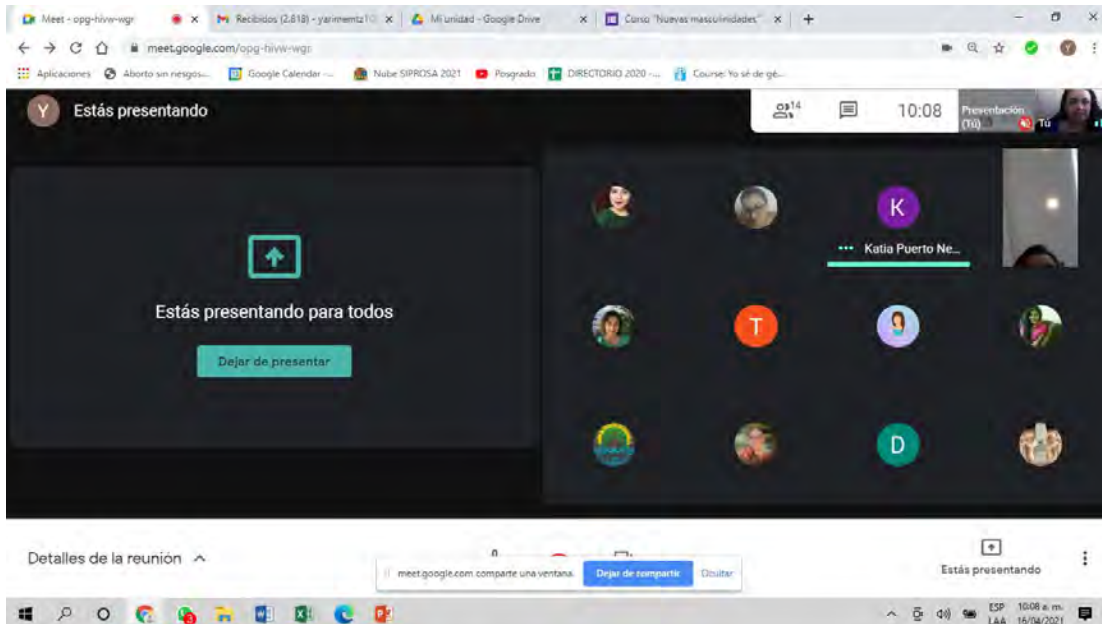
Meet - opg-hivw-wgr ×
Recibidos (2.818) - yarimentz1 ×
Mi unidad - Google Drive ×
Curso "Nuevas masculinidades" ×
+

meet.google.com/opg-hivw-wgr

Aplicaciones
Aborto sin riesgos...
Google Calendar -...
Nube SIPROSA 2021
Posgrado
DIRECTORIO 2020 -...
Course: Yo sé de gé...

Y
Estás presentando

14
10:08
Presentación (Tú)
Tú

Estás presentando para todos

Dejar de presentar

K
Katia Puerto Ne...

T

D

Detalles de la reunión

meet.google.com comparte una ventana.
Dejar de compartir
Ocultar

Estás presentando

ESP LAA
10:08 a. m.
16/04/2021